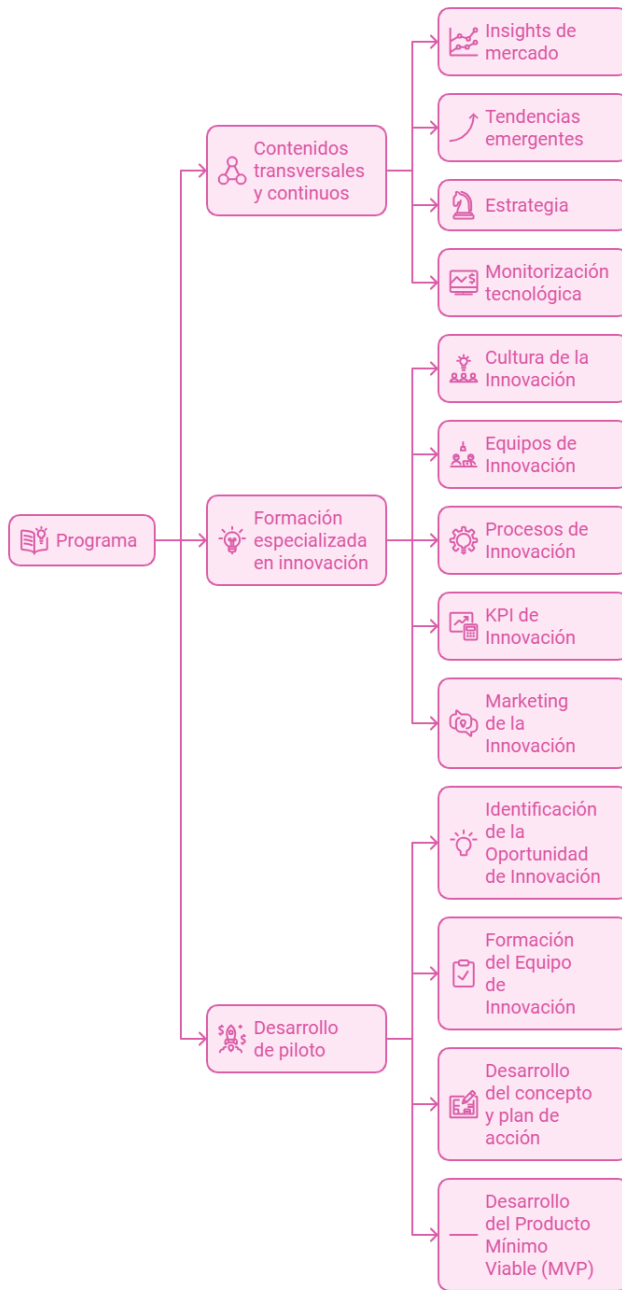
Programa

Contenidos transversales y continuos

Insights de mercado

Tendencias emergentes

Estrategia

Monitorización tecnológica

Formación especializada en innovación

Cultura de la Innovación

Equipos de Innovación

Procesos de Innovación

KPI de Innovación

Marketing de la Innovación

Desarrollo de piloto

Identificación de la Oportunidad de Innovación

Formación del Equipo de Innovación

Desarrollo del concepto y plan de acción

Desarrollo del Producto Mínimo Viable (MVP)